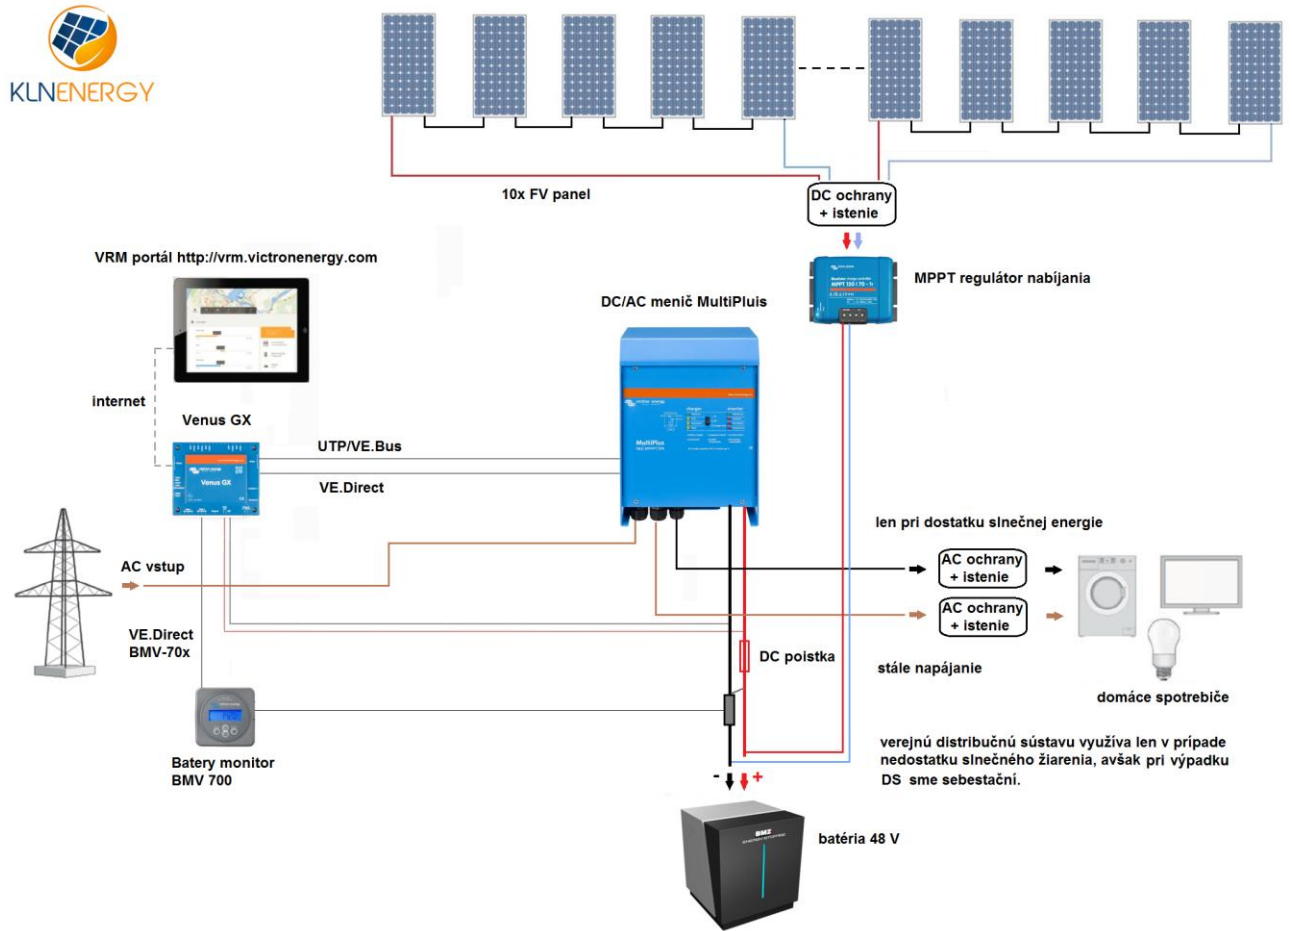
KLNENERGY

10x FV panel

DC ochrany + istenie

MPPT regulátor nabíjania

VRM portál http://vrm.victronenergy.com

DC/AC menič MultiPluis

internet

Venus GX

UTP/VE.Bus

VE.Direct

Venus GX

MultiPlus

len pri dostatku slnečnej energie

AC ochrany + istenie

AC ochrany + istenie

AC vstup

VE.Direct BMV-70x

DC poistka

stále napájanie

domáce spotrebiče

Batery monitor BMV 700

verejnú distribučnú sústavu využíva len v prípade nedostatku slnečného žiarenia, avšak pri výpadku DS sme sebestační.

- +

batéria 48 V